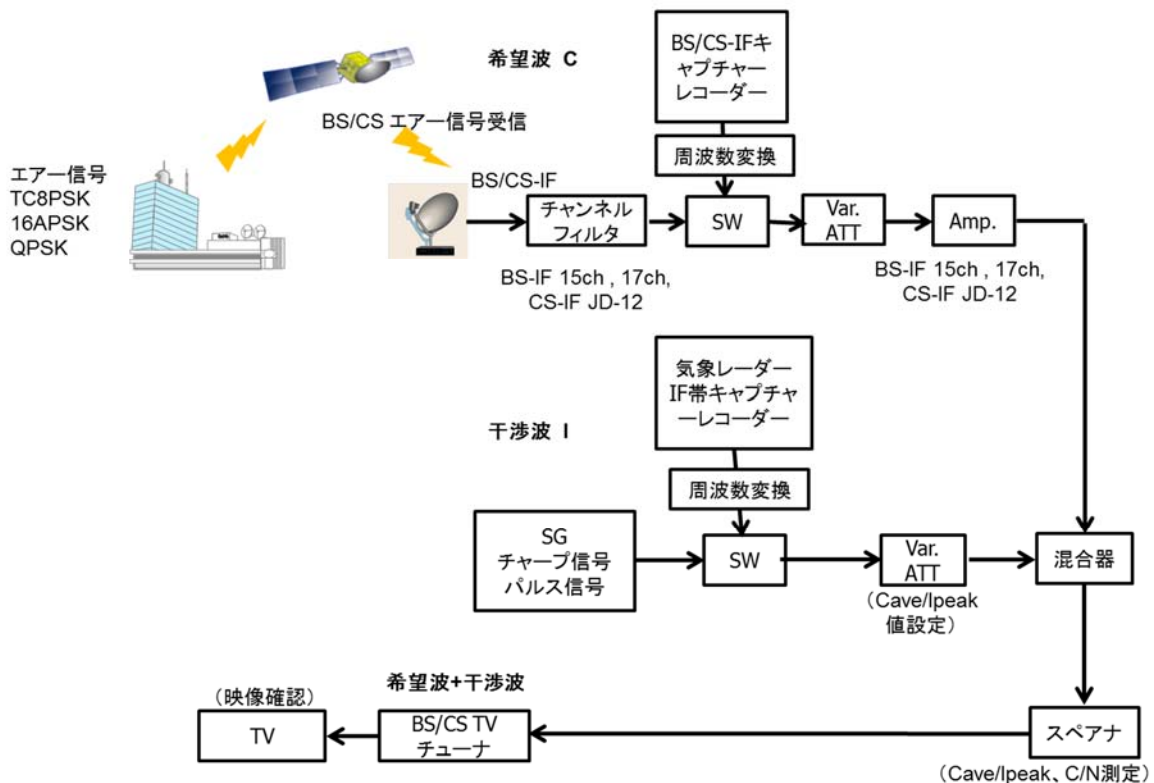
希望波 C

BS/CS-IFキャプチャーレコーダー

BS/CS エアー信号受信

エアー信号
TC8PSK
16APSK
QPSK

周波数変換

BS/CS-IF

チャンネルフィルタ

SW

Var. ATT

Amp.

BS-IF 15ch , 17ch, CS-IF JD-12

BS-IF 15ch , 17ch, CS-IF JD-12

気象レーダーIF帯キャプチャーレコーダー

干渉波 I

周波数変換

SG
チャープ信号
パルス信号

SW

Var. ATT

(Cave/Ipeak値設定)

混合器

希望波+干渉波

(映像確認)

TV

BS/CS TV チューナ

スペアナ

(Cave/Ipeak、C/N測定)